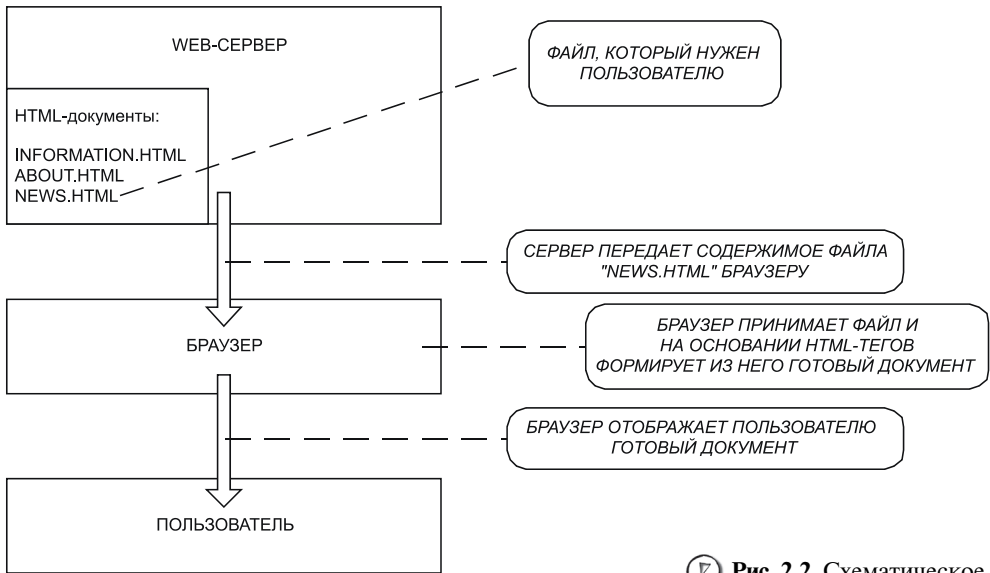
WEB-СЕРВЕР

ФАЙЛ, КОТОРЫЙ НУЖЕН ПОЛЬЗОВАТЕЛЮ

HTML-документы:

INFORMATION.HTML
ABOUT.HTML
NEWS.HTML

СЕРВЕР ПЕРЕДАЕТ СОДЕРЖИМОЕ ФАЙЛА "NEWS.HTML" БРАУЗЕРУ

БРАУЗЕР

БРАУЗЕР ПРИНИМАЕТ ФАЙЛ И НА ОСНОВАНИИ HTML-ТЕГОВ ФОРМИРУЕТ ИЗ НЕГО ГОТОВЫЙ ДОКУМЕНТ

БРАУЗЕР ОТОБРАЖАЕТ ПОЛЬЗОВАТЕЛЮ ГОТОВЫЙ ДОКУМЕНТ

ПОЛЬЗОВАТЕЛЬ

Рис. 2.2. Схематическое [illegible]